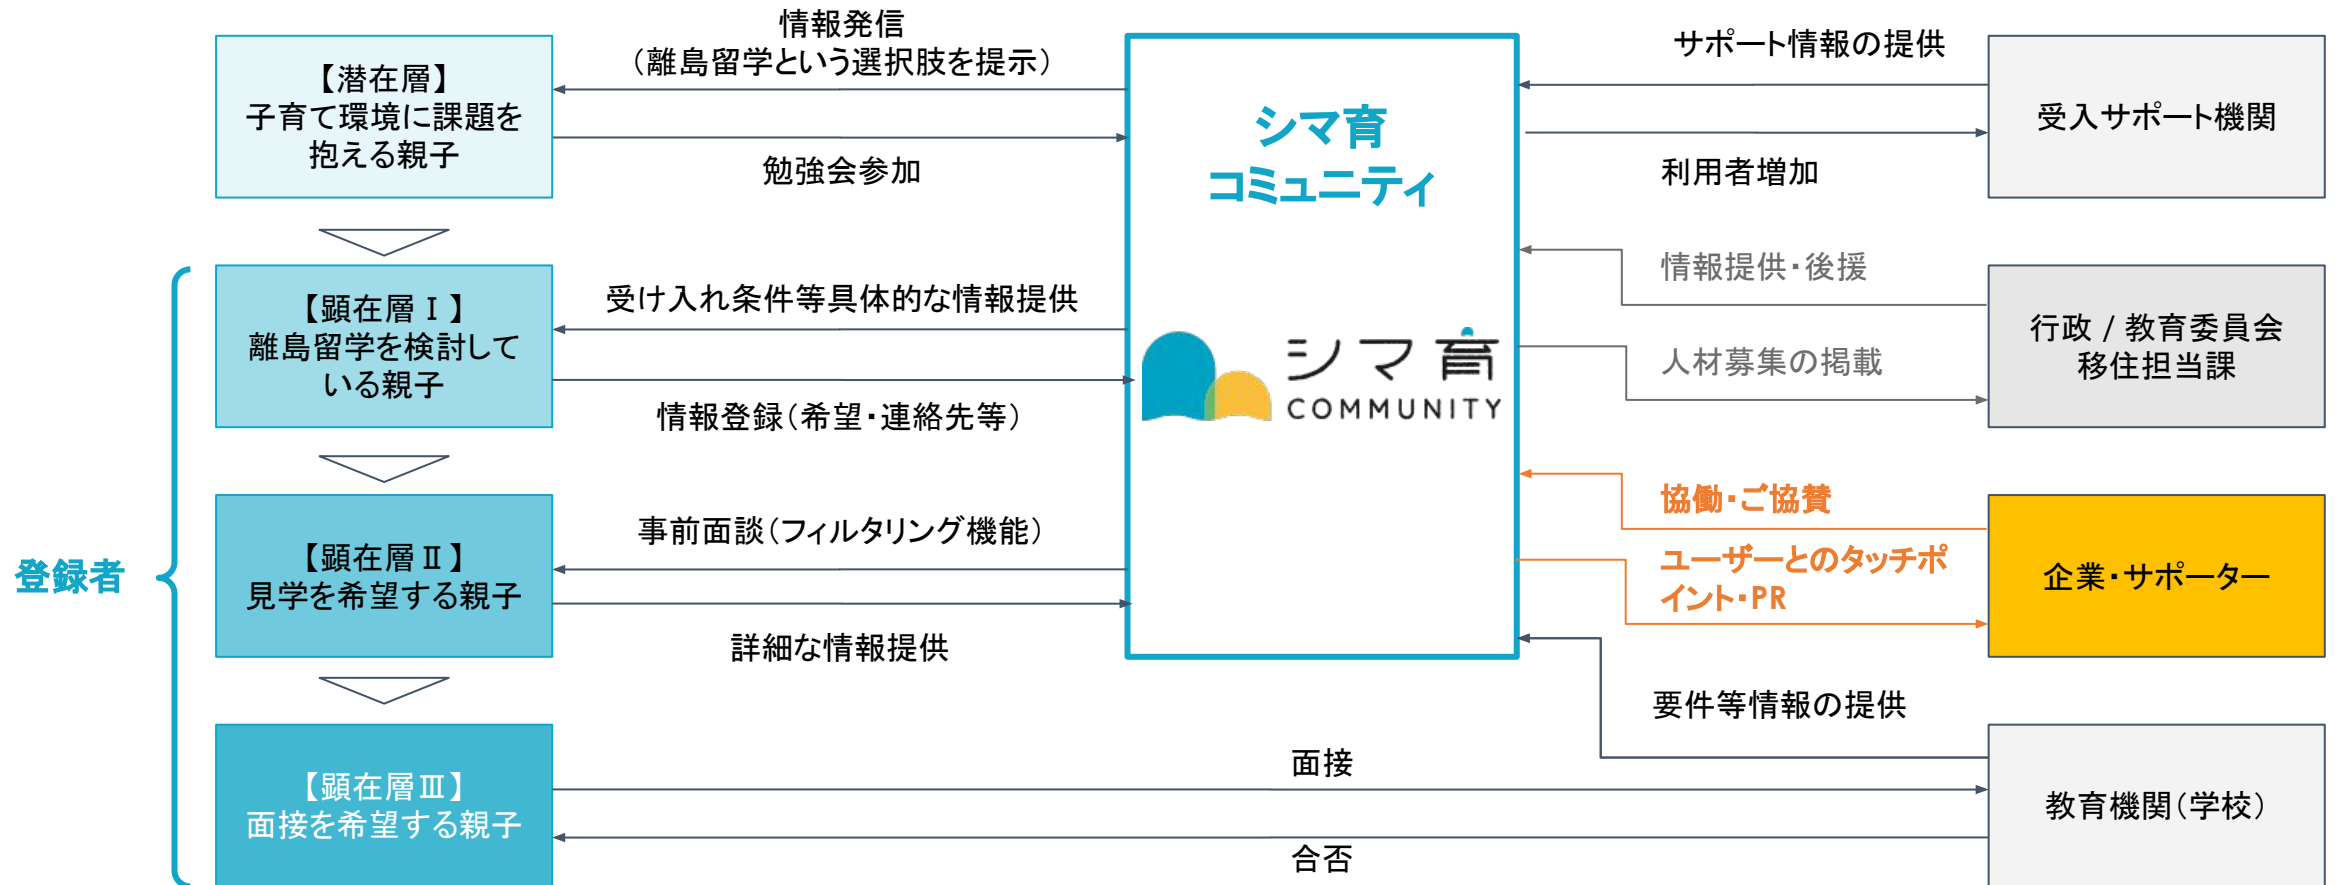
【潜在層】
子育て環境に課題を抱える親子

情報発信
（離島留学という選択肢を提示）

勉強会参加

シマ育
コミュニティ

サポート情報の提供

利用者増加

受入サポート機関

登録者

【顕在層Ⅰ】
離島留学を検討している親子

受け入れ条件等具体的な情報提供

情報登録（希望・連絡先等）

シマ育
COMMUNITY

情報提供・後援

人材募集の掲載

行政 / 教育委員会
移住担当課

【顕在層Ⅱ】
見学を希望する親子

事前面談（フィルタリング機能）

詳細な情報提供

協働・ご協賛

ユーザーとのタッチポイント・PR

企業・サポーター

要件等情報の提供

【顕在層Ⅲ】
面接を希望する親子

面接

合否

教育機関（学校）